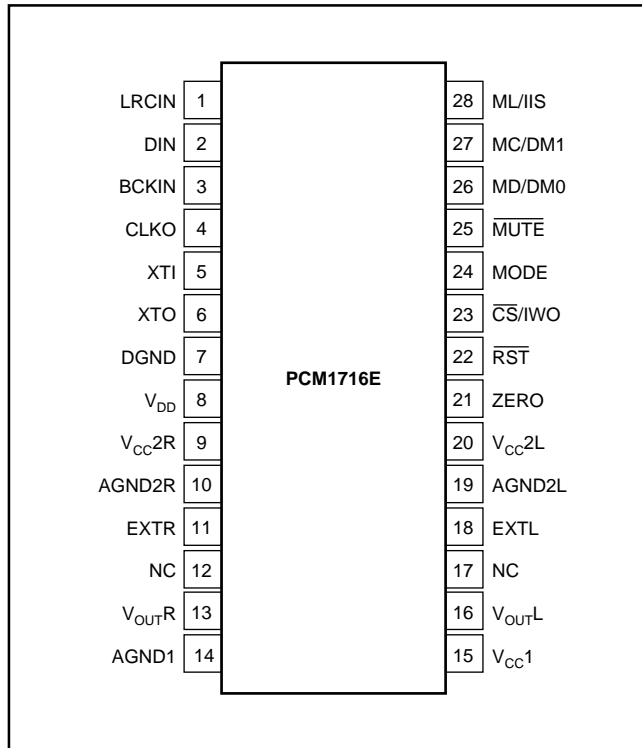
LRCIN 1
DIN 2
BCKIN 3
CLKO 4
XTI 5
XTO 6
DGND 7
$V_{DD}$ 8
$V_{CC}2R$ 9
AGND2R 10
EXTR 11
NC 12
$V_{OUT}R$ 13
AGND1 14

PCM1716E

28 ML/IIS
27 MC/DM1
26 MD/DM0
25 $\overline{MUTE}$
24 MODE
23 $\overline{CS}$/IWO
22 $\overline{RST}$
21 ZERO
20 $V_{CC}2L$
19 AGND2L
18 EXTL
17 NC
16 $V_{OUT}L$
15 $V_{CC}1$